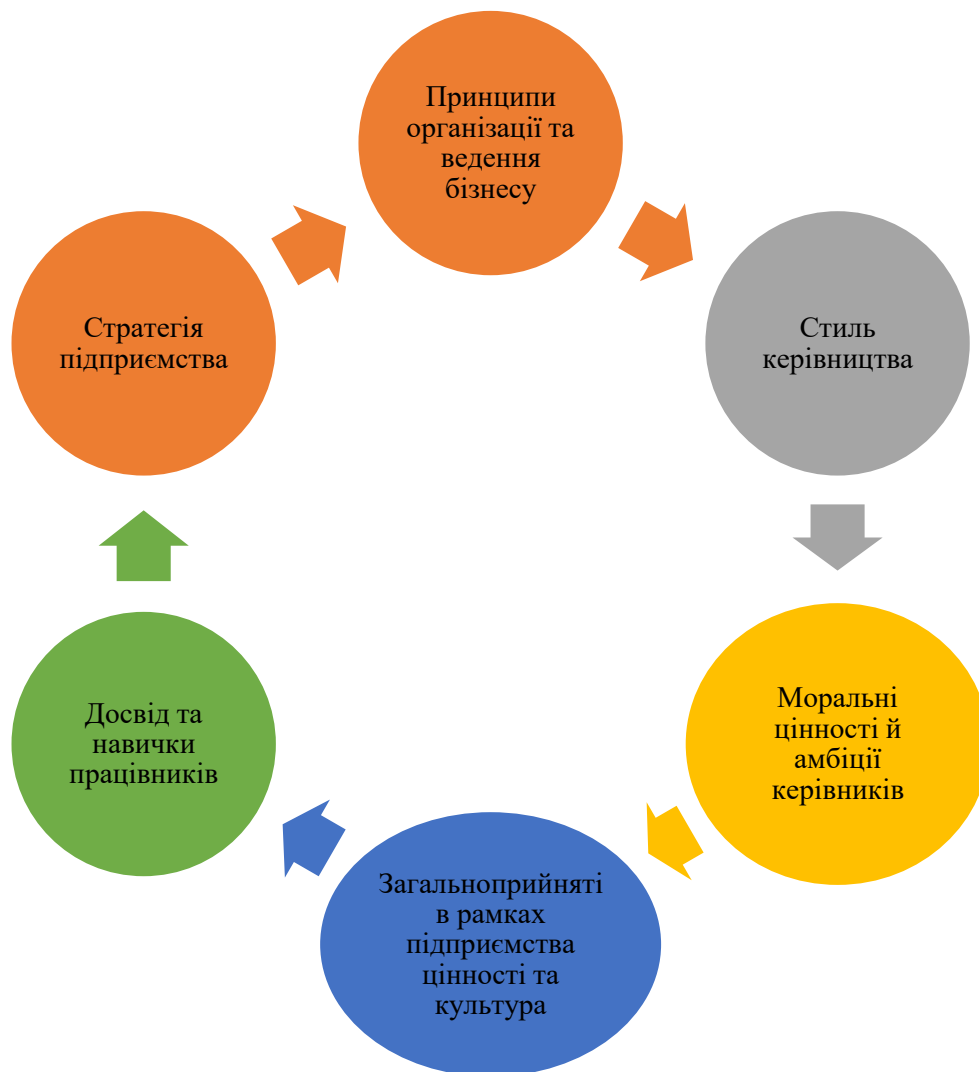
Принципи організації та ведення бізнесу

Стиль керівництва

Моральні цінності й амбіції керівників

Загальноприйняті в рамках підприємства цінності та культура

Досвід та навички працівників

Стратегія підприємства